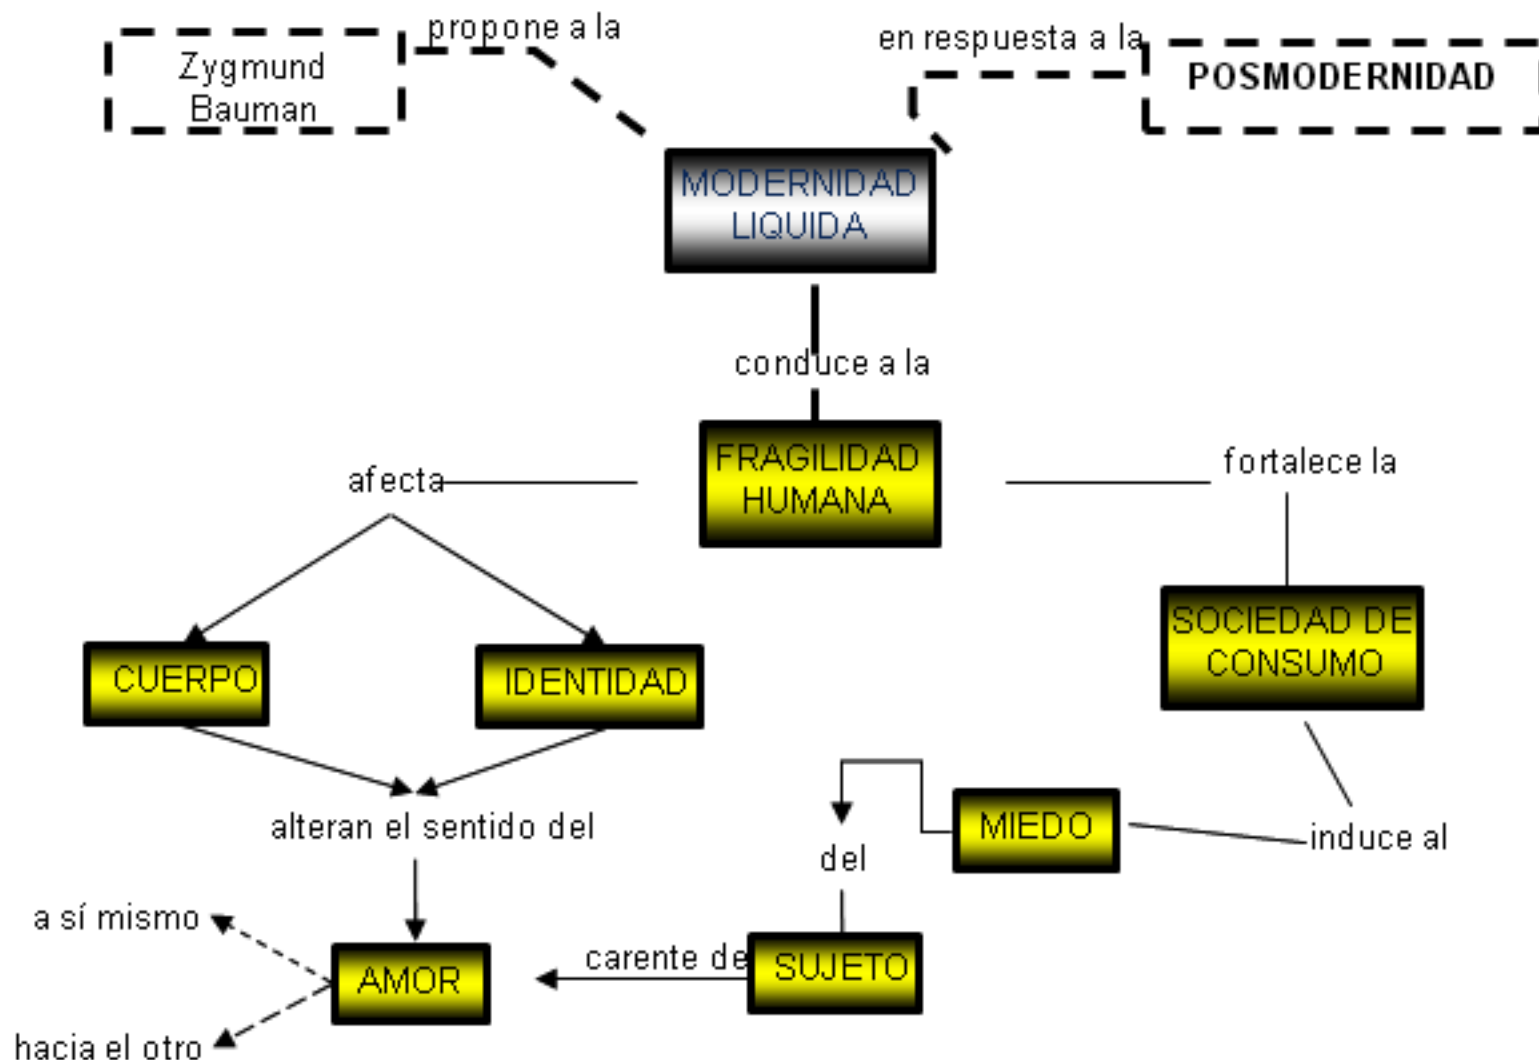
Zygmund Bauman

propone a la

en respuesta a la

POSMODERNIDAD

MODERNIDAD LIQUIDA

conduce a la

FRAGILIDAD HUMANA

afecta

fortalece la

CUERPO

IDENTIDAD

SOCIEDAD DE CONSUMO

alteran el sentido del

MIEDO

induce al

del

a sí mismo

AMOR

carente de

SUJETO

hacia el otro